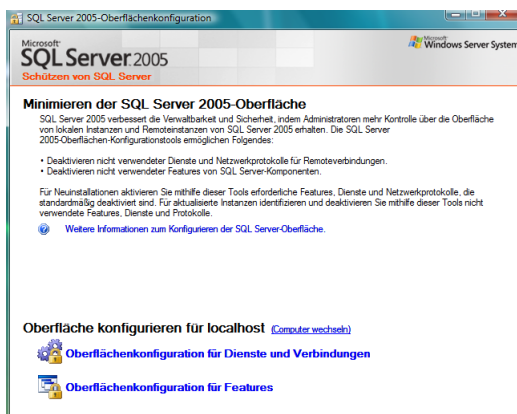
SQL Server 2005-Oberflächenkonfiguration

Microsoft
SQL Server 2005
Schützen von SQL Server

Windows Server System

Minimieren der SQL Server 2005-Oberfläche

SQL Server 2005 verbessert die Verwaltbarkeit und Sicherheit, indem Administratoren mehr Kontrolle über die Oberfläche von lokalen Instanzen und Remoteinstanzen von SQL Server 2005 erhalten. Die SQL Server 2005-Oberflächen-Konfigurationstools ermöglichen Folgendes:

• Deaktivieren nicht verwendeter Dienste und Netzwerkprotokolle für Remoteverbindungen.
• Deaktivieren nicht verwendeter Features von SQL Server-Komponenten.

Für Neuinstallationen aktivieren Sie mithilfe dieser Tools erforderliche Features, Dienste und Netzwerkprotokolle, die standardmäßig deaktiviert sind. Für aktualisierte Instanzen identifizieren und deaktivieren Sie mithilfe dieser Tools nicht verwendete Features, Dienste und Protokolle.

Weitere Informationen zum Konfigurieren der SQL Server-Oberfläche.

Oberfläche konfigurieren für localhost (Computer wechseln)

Oberflächenkonfiguration für Dienste und Verbindungen

Oberflächenkonfiguration für Features